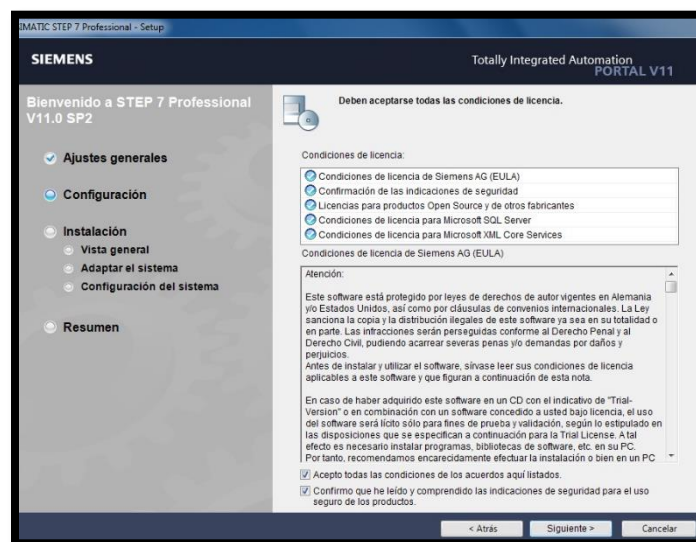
IMATIC STEP 7 Professional - Setup

SIEMENS

Totally Integrated Automation
PORTAL V11

Bienvenido a STEP 7 Professional V11.0 SP2

Ajustes generales

Configuración

Instalación

Vista general

Adaptar el sistema

Configuración del sistema

Resumen

Deben aceptarse todas las condiciones de licencia.

Condiciones de licencia:

Condiciones de licencia de Siemens AG (EULA)
Confirmación de las indicaciones de seguridad
Licencias para productos Open Source y de otros fabricantes
Condiciones de licencia para Microsoft SQL Server
Condiciones de licencia para Microsoft XML Core Services

Condiciones de licencia de Siemens AG (EULA)

Atención:

Este software está protegido por leyes de derechos de autor vigentes en Alemania y/o Estados Unidos, así como por cláusulas de convenios internacionales. La Ley sanciona la copia y la distribución ilegales de este software ya sea en su totalidad o en parte. Las infracciones serán perseguidas conforme al Derecho Penal y al Derecho Civil, pudiendo acarrear severas penas y/o demandas por daños y perjuicios.
Antes de instalar y utilizar el software, sírvase leer sus condiciones de licencia aplicables a este software y que figuran a continuación de esta nota.

En caso de haber adquirido este software en un CD con el indicativo de "Trial-Version" o en combinación con un software concedido a usted bajo licencia, el uso del software será lícito sólo para fines de prueba y validación, según lo estipulado en las disposiciones que se especifican a continuación para la Trial License. A tal efecto es necesario instalar programas, bibliotecas de software, etc. en su PC. Por tanto, recomendamos encarecidamente efectuar la instalación o bien en un PC

Acepto todas las condiciones de los acuerdos aquí listados.

Confirmo que he leído y comprendido las indicaciones de seguridad para el uso seguro de los productos.

< Atrás

Siguiente >

Cancelar